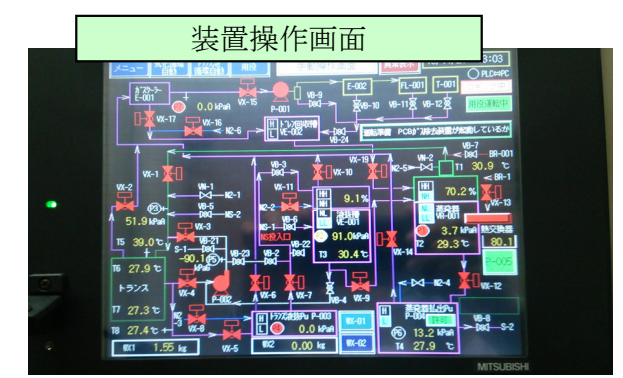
装置操作画面

メニュー

3:03

PLC=PC

ﾎｯﾄｽﾀｰﾗｰ
E-001

0.0 kPaA

VX-15

P-001

VB-9

E-002

FL-001

T-001

VB-10

VB-11

VB-12

VX-17

VX-16

N2-6

VE-002

VB-24

VB-7

BR-001

VX-1

VB-3

VX-19

VN-2

T1 30.9 ℃

BR-1

VX-11

VX-10

70.2 %

VX-13

VX-2

VN-1

N2-1

9.1 %

VB-6

VE-001

VR-001

51.9 kPaA

VB-5

N2-3

3.7 kPaA

P3

VX-3

N2-7

91.0 kPaA

T2 29.3 ℃

T5 39.0 ℃

VB-21

VB-22

T3 30.4 ℃

80.1

-90.1

VX-14

T6 27.9 ℃

VB-23

VB-2

VB-1

F-005

トランス

P-002

VX-4

VX-6

VX-7

VB-4

VX-9

N2-4

VX-12

T7 27.3 ℃

P-003

0.0 kPaA

VB-8

S-2

T8 27.4 ℃

VX-8

13.2 kPaA

P6

T4 27.9 ℃

WX1 1.55 kg

VX-5

WX2 0.00 kg

WX-01

WX-02

MITSUBISHI